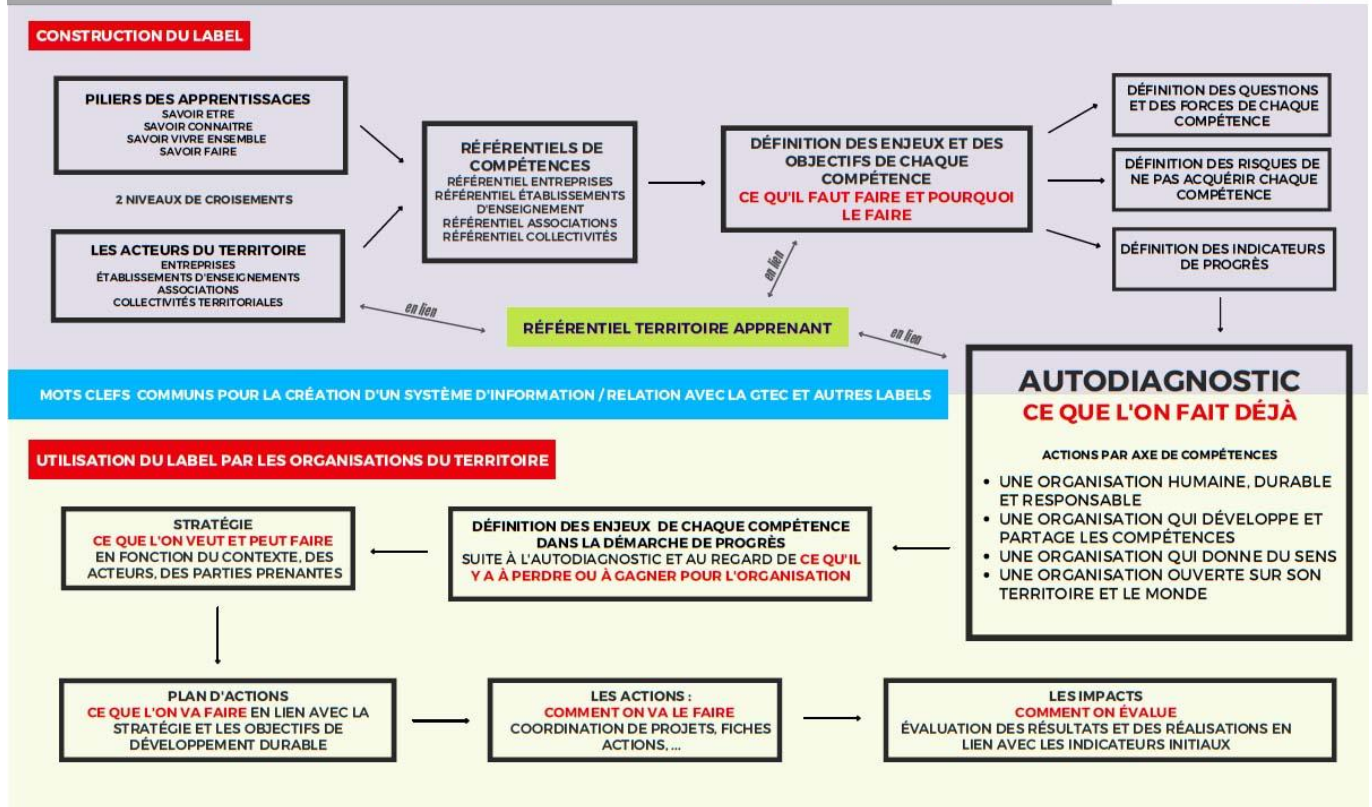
CONSTRUCTION DU LABEL

PILIERS DES APPRENTISSAGES
SAVOIR ETRE
SAVOIR CONNAITRE
SAVOIR VIVRE ENSEMBLE
SAVOIR FAIRE

2 NIVEAUX DE CROISEMENTS

LES ACTEURS DU TERRITOIRE
ENTREPRISES
ÉTABLISSEMENTS D'ENSEIGNEMENTS
ASSOCIATIONS
COLLECTIVITÉS TERRITORIALES

RÉFÉRENTIELS DE COMPÉTENCES
RÉFÉRENTIEL ENTREPRISES
RÉFÉRENTIEL ÉTABLISSEMENTS D'ENSEIGNEMENT
RÉFÉRENTIEL ASSOCIATIONS
RÉFÉRENTIEL COLLECTIVITÉS

DÉFINITION DES ENJEUX ET DES OBJECTIFS DE CHAQUE COMPÉTENCE
CE QU'IL FAUT FAIRE ET POURQUOI LE FAIRE

DÉFINITION DES QUESTIONS ET DES FORCES DE CHAQUE COMPÉTENCE

DÉFINITION DES RISQUES DE NE PAS ACQUÉRIR CHAQUE COMPÉTENCE

DÉFINITION DES INDICATEURS DE PROGRÈS

en lien

en lien

RÉFÉRENTIEL TERRITOIRE APPRENANT

en lien

AUTODIAGNOSTIC
CE QUE L'ON FAIT DÉJÀ

ACTIONS PAR AXE DE COMPÉTENCES
• UNE ORGANISATION HUMAINE, DURABLE ET RESPONSABLE
• UNE ORGANISATION QUI DÉVELOPPE ET PARTAGE LES COMPÉTENCES
• UNE ORGANISATION QUI DONNE DU SENS
• UNE ORGANISATION OUVERTE SUR SON TERRITOIRE ET LE MONDE

MOTS CLEFS COMMUNS POUR LA CRÉATION D'UN SYSTÈME D'INFORMATION / RELATION AVEC LA GTEC ET AUTRES LABELS

UTILISATION DU LABEL PAR LES ORGANISATIONS DU TERRITOIRE

STRATÉGIE
CE QUE L'ON VEUT ET PEUT FAIRE EN FONCTION DU CONTEXTE, DES ACTEURS, DES PARTIES PRENANTES

DÉFINITION DES ENJEUX DE CHAQUE COMPÉTENCE DANS LA DÉMARCHE DE PROGRÈS
SUITE À L'AUTODIAGNOSTIC ET AU REGARD DE CE QU'IL Y A À PERDRE OU À GAGNER POUR L'ORGANISATION

PLAN D'ACTIONS
CE QUE L'ON VA FAIRE EN LIEN AVEC LA STRATÉGIE ET LES OBJECTIFS DE DÉVELOPPEMENT DURABLE

LES ACTIONS :
COMMENT ON VA LE FAIRE
COORDINATION DE PROJETS, FICHES ACTIONS, ...

LES IMPACTS
COMMENT ON ÉVALUE
ÉVALUATION DES RÉSULTATS ET DES RÉALISATIONS EN LIEN AVEC LES INDICATEURS INITIAUX